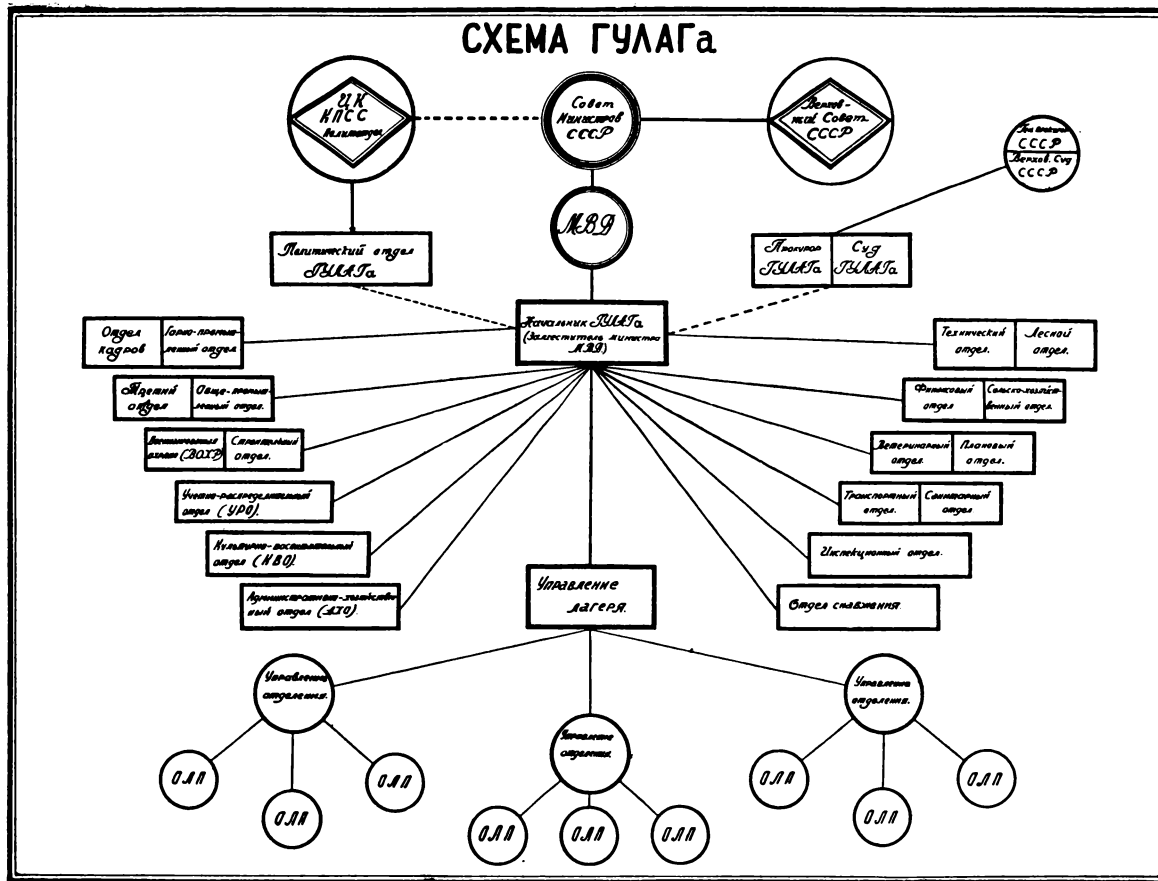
СХЕМА ГУЛАГа

ЦК КПСС Политбюро

Совет Министров СССР

Верховный Совет СССР

Ген. прокурор СССР

Верхов. Суд СССР

МВД

Политический отдел ГУЛАГа

Прокурор ГУЛАГа

Суд ГУЛАГа

Начальник ГУЛАГа (Заместитель министра МВД)

Отдел кадров

Горно-промышленный отдел

Третий отдел

Обще-промышленный отдел

Военизированная охрана (ВОХР)

Строительный отдел

Учетно-распределительный отдел (УРО)

Культурно-воспитательный отдел (КВО)

Административно-хозяйственный отдел (АХО)

Технический отдел.

Лесной отдел.

Финансовый отдел

Сельско-хозяйственный отдел.

Ветеринарный отдел.

Плановый отдел.

Транспортный отдел.

Санитарный отдел

Инспекционный отдел.

Отдел снабжения.

Управление лагеря.

Управление отделения.

Управление отделения.

Управление отделения.

ОЛП

ОЛП

ОЛП

ОЛП

ОЛП

ОЛП

ОЛП

ОЛП

ОЛП